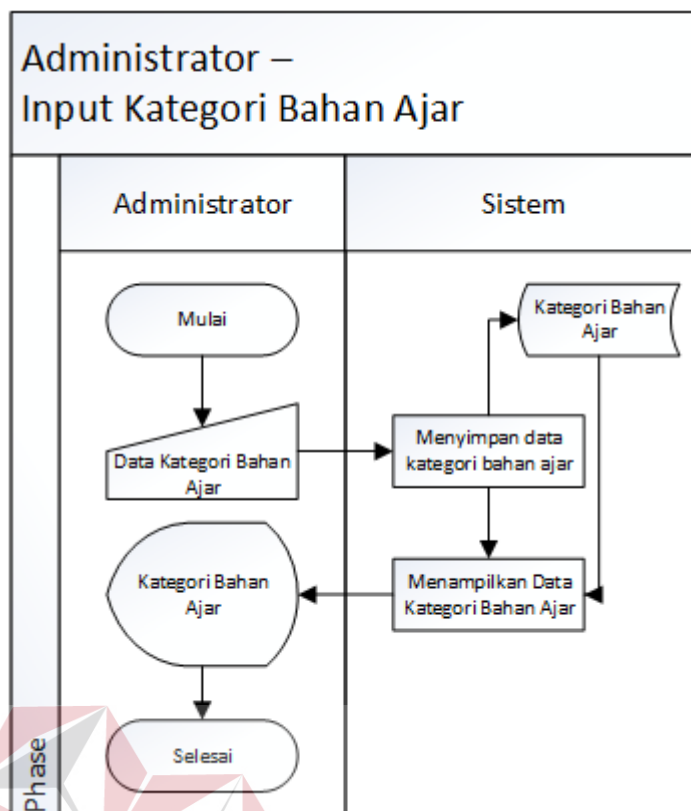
Administrator –
Input Kategori Bahan Ajar

Administrator

Sistem

Mulai

Data Kategori Bahan Ajar

Kategori Bahan Ajar

Selesai

Kategori Bahan Ajar

Menyimpan data kategori bahan ajar

Menampilkan Data Kategori Bahan Ajar

Phase